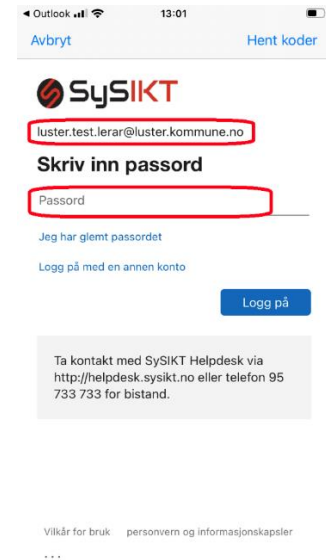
◂ Outlook 13:01

Avbryt

Hent koder

SySIKT

luster.test.lerar@luster.kommune.no

Skriv inn passord

Passord

Jeg har glemt passordet

Logg på med en annen konto

Logg på

Ta kontakt med SySIKT Helpdesk via http://helpdesk.sysikt.no eller telefon 95 733 733 for bistand.

Vilkår for bruk personvern og informasjonskapsler

...